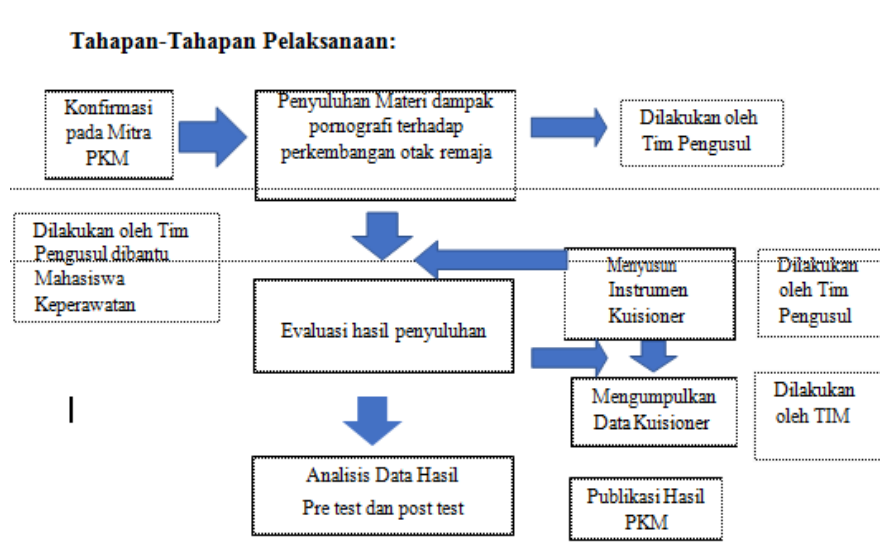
Tahapan-Tahapan Pelaksanaan:

Konfirmasi pada Mitra PKM

Penyuluhan Materi dampak pornografi terhadap perkembangan otak remaja

Dilakukan oleh Tim Pengusul

Dilakukan oleh Tim Pengusul dibantu Mahasiswa Keperawatan

Menyusun Instrumen Kuisioner

Dilakukan oleh Tim Pengusul

Evaluasi hasil penyuluhan

Mengumpulkan Data Kuisioner

Dilakukan oleh TIM

Analisis Data Hasil Pre test dan post test

Publikasi Hasil PKM